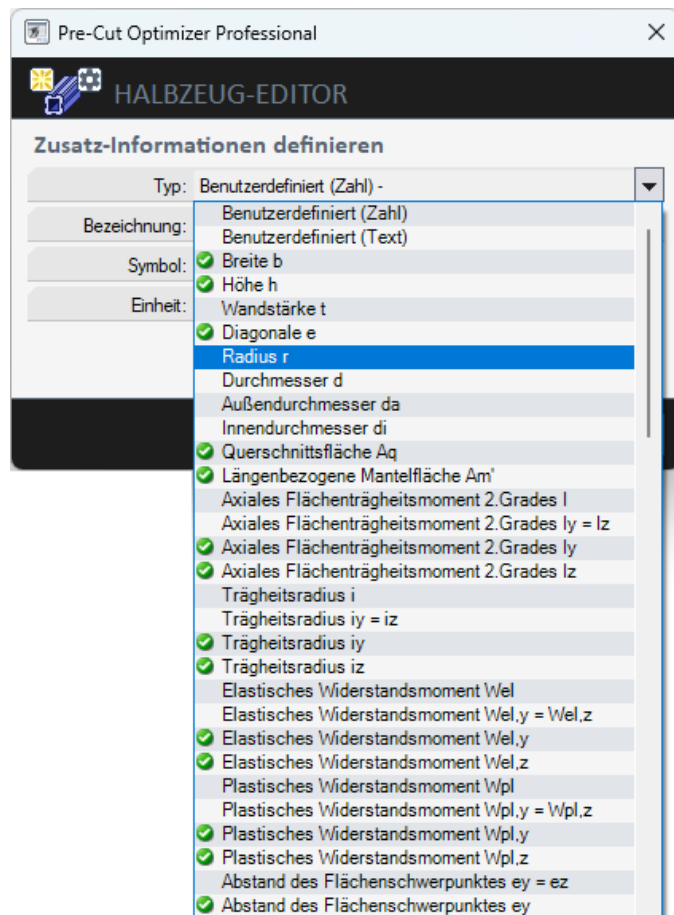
Pre-Cut Optimizer Professional

HALBZEUG-EDITOR

Zusatz-Informationen definieren

Typ: Benutzerdefiniert (Zahl) -

Bezeichnung:

Symbol:

Einheit:

Benutzerdefiniert (Zahl)
Benutzerdefiniert (Text)
Breite b
Höhe h
Wandstärke t
Diagonale e
Radius r
Durchmesser d
Außendurchmesser da
Innendurchmesser di
Querschnittsfläche Aq
Längenbezogene Mantelfläche Am'
Axiales Flächenträgheitsmoment 2.Grades I
Axiales Flächenträgheitsmoment 2.Grades Iy = Iz
Axiales Flächenträgheitsmoment 2.Grades Iy
Axiales Flächenträgheitsmoment 2.Grades Iz
Trägheitsradius i
Trägheitsradius iy = iz
Trägheitsradius iy
Trägheitsradius iz
Elastisches Widerstandsmoment Wel
Elastisches Widerstandsmoment Wel,y = Wel,z
Elastisches Widerstandsmoment Wel,y
Elastisches Widerstandsmoment Wel,z
Plastisches Widerstandsmoment Wpl
Plastisches Widerstandsmoment Wpl,y = Wpl,z
Plastisches Widerstandsmoment Wpl,y
Plastisches Widerstandsmoment Wpl,z
Abstand des Flächenschwerpunktes ey = ez
Abstand des Flächenschwerpunktes ey